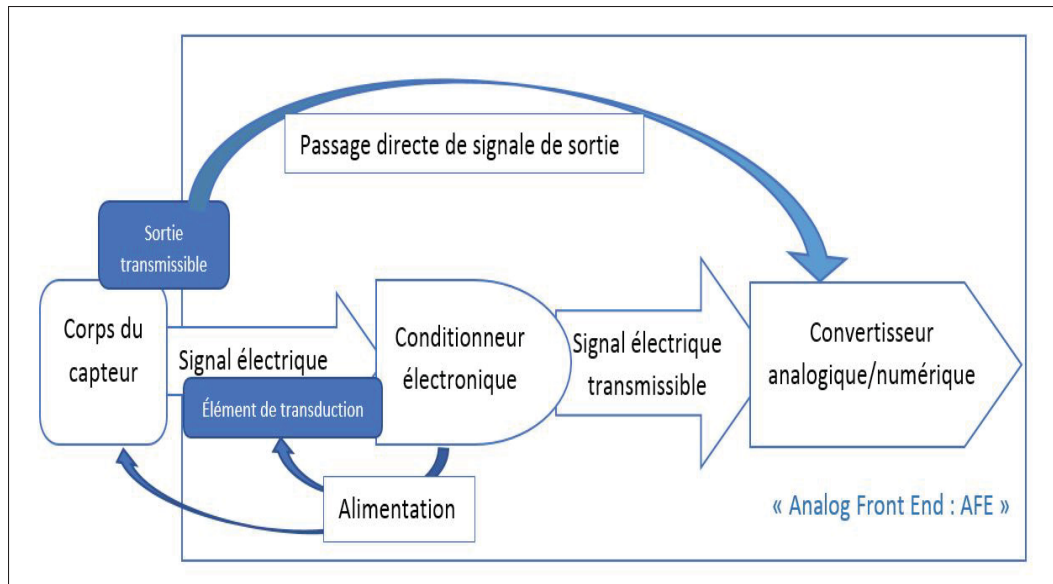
Passage directe de signale de sortie

Sortie transmissible

Corps du capteur

Signal électrique

Élément de transduction

Conditionneur électronique

Signal électrique transmissible

Convertisseur analogique/numérique

Alimentation

« Analog Front End : AFE »